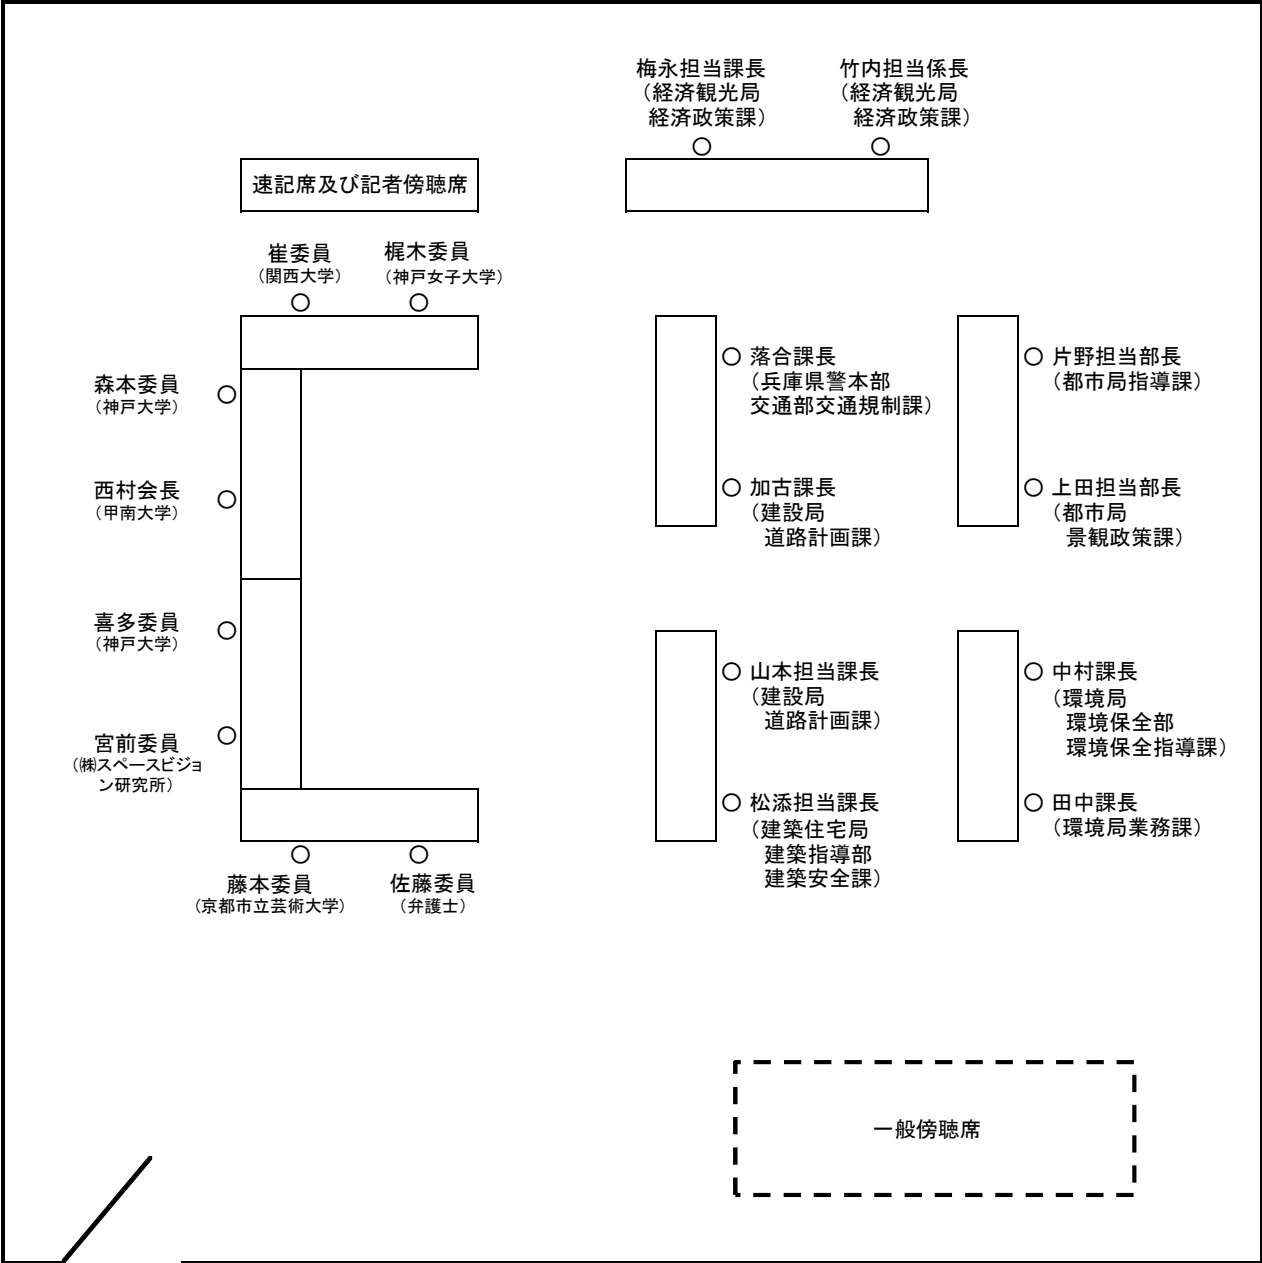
梅永担当課長
（経済観光局
経済政策課）

竹内担当係長
（経済観光局
経済政策課）

速記席及び記者傍聴席

崔委員
（関西大学）

梶木委員
（神戸女子大学）

森本委員
（神戸大学）

西村会長
（甲南大学）

喜多委員
（神戸大学）

宮前委員
（㈱スペースビジョン研究所）

藤本委員
（京都市立芸術大学）

佐藤委員
（弁護士）

落合課長
（兵庫県警本部
交通部交通規制課）

加古課長
（建設局
道路計画課）

片野担当部長
（都市局指導課）

上田担当部長
（都市局
景観政策課）

山本担当課長
（建設局
道路計画課）

松添担当課長
（建築住宅局
建築指導部
建築安全課）

中村課長
（環境局
環境保全部
環境保全指導課）

田中課長
（環境局業務課）

一般傍聴席